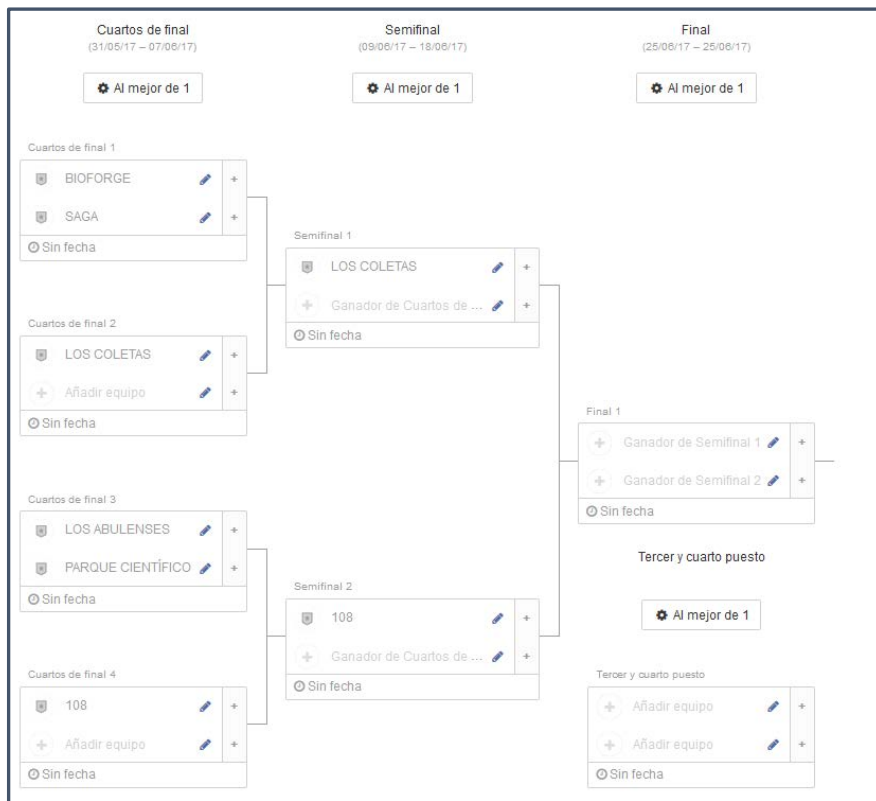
Cuartos de final
(31/05/17 – 07/06/17)

Al mejor de 1

Semifinal
(09/06/17 – 18/06/17)

Al mejor de 1

Final
(25/06/17 – 25/06/17)

Al mejor de 1

Cuartos de final 1
BIOFORGE +
SAGA +
Sin fecha

Cuartos de final 2
LOS COLETAS +
Añadir equipo +
Sin fecha

Cuartos de final 3
LOS ABULENSES +
PARQUE CIENTÍFICO +
Sin fecha

Cuartos de final 4
108 +
Añadir equipo +
Sin fecha

Semifinal 1
LOS COLETAS +
Ganador de Cuartos de ... +
Sin fecha

Semifinal 2
108 +
Ganador de Cuartos de ... +
Sin fecha

Final 1
Ganador de Semifinal 1 +
Ganador de Semifinal 2 +
Sin fecha

Tercer y cuarto puesto

Al mejor de 1

Tercer y cuarto puesto
Añadir equipo +
Añadir equipo +
Sin fecha